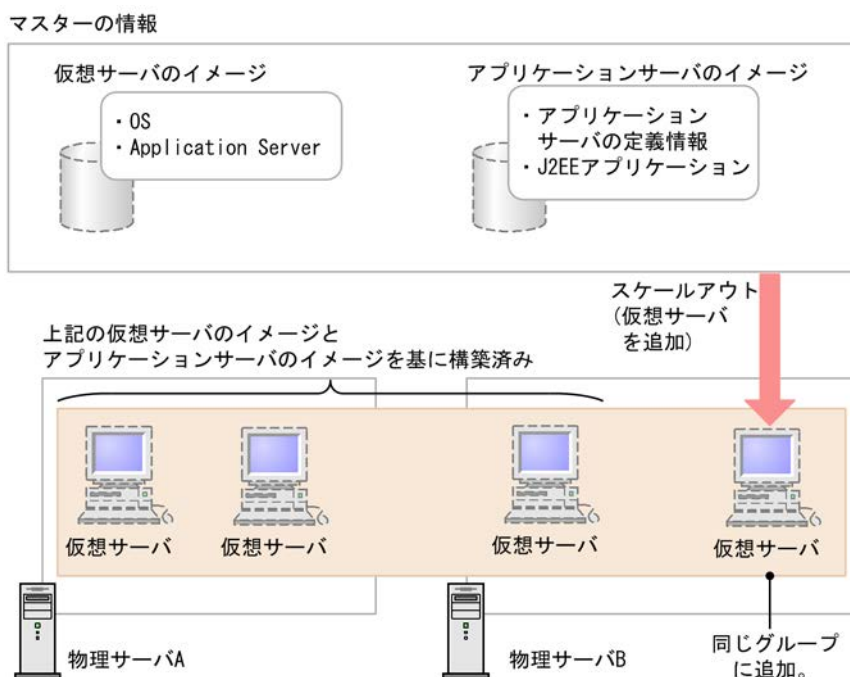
マスターの情報

仮想サーバのイメージ

・OS
・Application Server

アプリケーションサーバのイメージ

・アプリケーションサーバの定義情報
・J2EEアプリケーション

スケールアウト
(仮想サーバを追加)

上記の仮想サーバのイメージとアプリケーションサーバのイメージを基に構築済み

仮想サーバ 仮想サーバ 仮想サーバ 仮想サーバ

物理サーバA

物理サーバB

同じグループに追加。